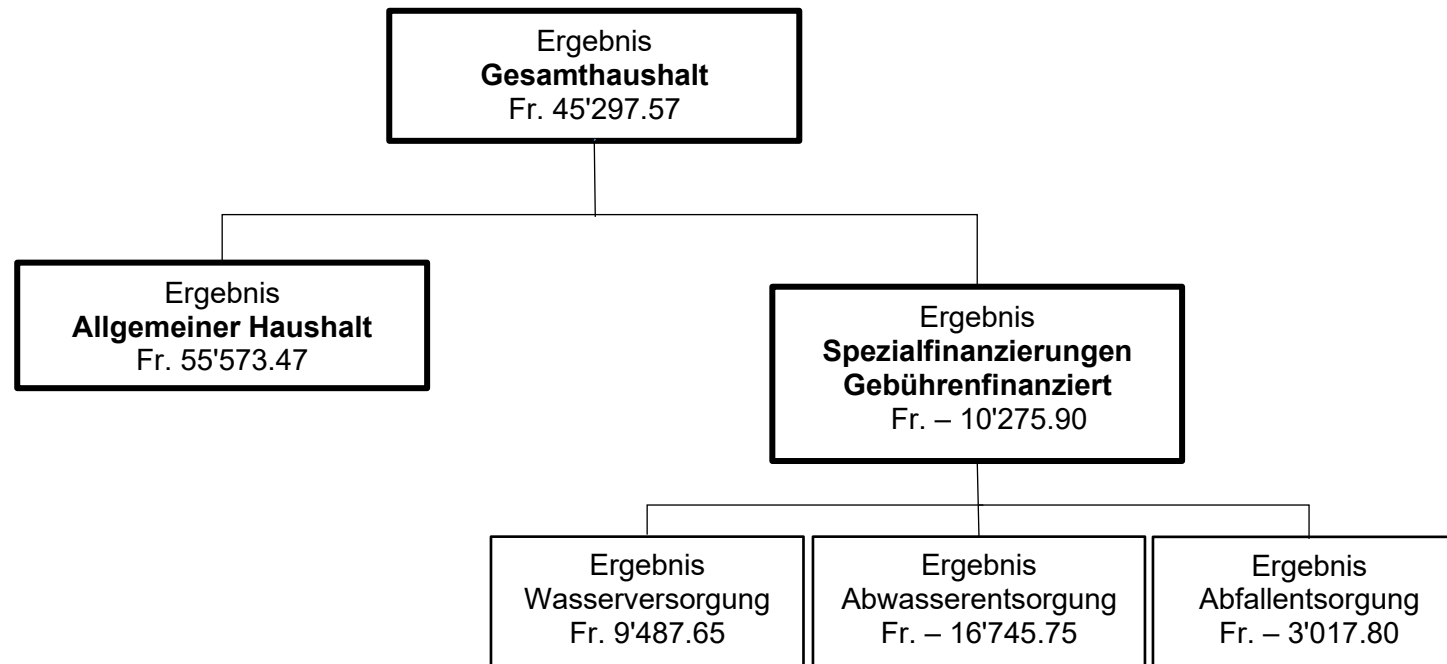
Ergebnis
**Gesamthaushalt**
Fr. 45'297.57

Ergebnis
**Allgemeiner Haushalt**
Fr. 55'573.47

Ergebnis
**Spezialfinanzierungen Gebührenfinanziert**
Fr. – 10'275.90

Ergebnis
Wasserversorgung
Fr. 9'487.65

Ergebnis
Abwasserentsorgung
Fr. – 16'745.75

Ergebnis
Abfallentsorgung
Fr. – 3'017.80